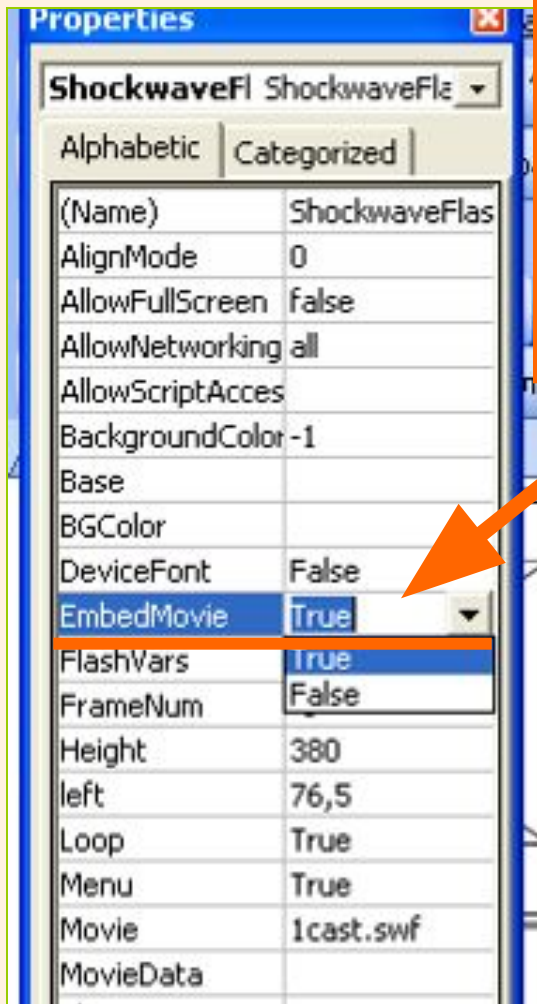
Properties

ShockwaveFl ShockwaveFla

Alphabetic | Categorized

| | |
|---|---|
| (Name) | ShockwaveFlas |
| AlignMode | 0 |
| AllowFullScreen | false |
| AllowNetworking | all |
| AllowScriptAcces | |
| BackgroundColor | -1 |
| Base | |
| BGColor | |
| DeviceFont | False |
| EmbedMovie | True |
| FlashVars | True |
| FrameNum | False |
| Height | 380 |
| left | 76,5 |
| Loop | True |
| Menu | True |
| Movie | 1cast.swf |
| MovieData | |